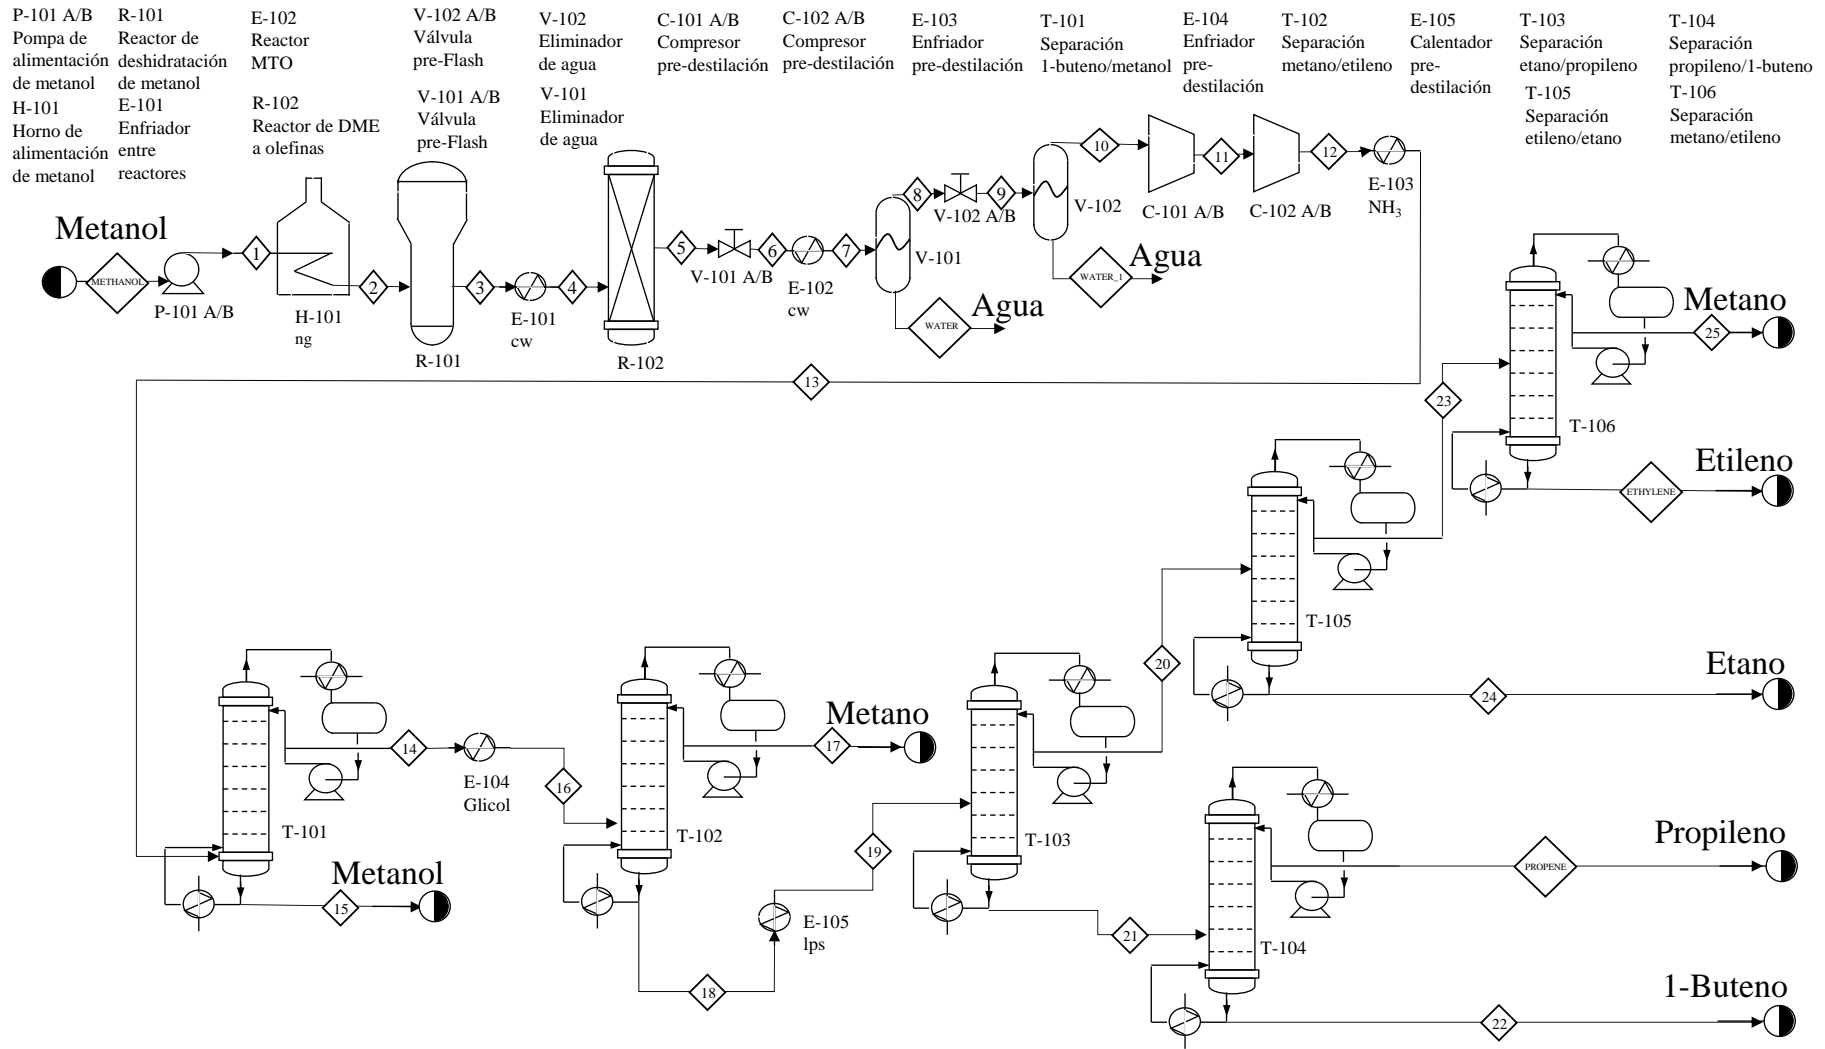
P-101 A/B
Pompa de alimentación de metanol
H-101
Horno de alimentación de metanol

R-101
Reactor de deshidratación de metanol
E-101
Enfriador entre reactores

E-102
Reactor MTO

R-102
Reactor de DME a olefinas

V-102 A/B
Válvula pre-Flash

V-101 A/B
Válvula pre-Flash

V-102
Eliminador de agua

V-101
Eliminador de agua

C-101 A/B
Compresor pre-destilación

C-102 A/B
Compresor pre-destilación

E-103
Enfriador pre-destilación

T-101
Separación 1-buteno/metanol

E-104
Enfriador pre-destilación

T-102
Separación metano/etileno

E-105
Calentador pre-destilación

T-103
Separación etano/propileno

T-105
Separación etileno/etano

T-104
Separación propileno/1-buteno

T-106
Separación metano/etileno

Metanol
METHANOL
P-101 A/B
1
H-101
ng
2
R-101
3
E-101
cw
4
R-102
5
V-101 A/B
6
E-102
cw
7
8
V-101
WATER
Agua
V-102 A/B
9
V-102
WATER_1
Agua
10
C-101 A/B
11
C-102 A/B
12
E-103
$NH_3$
13
Metano
25
23
T-106
Etileno
ETHYLENE
T-105
20
Etano
24
T-101
14
E-104
Glicol
16
T-102
Metano
17
Metanol
15
19
E-105
lps
18
T-103
21
T-104
Propileno
PROPENE
1-Buteno
22